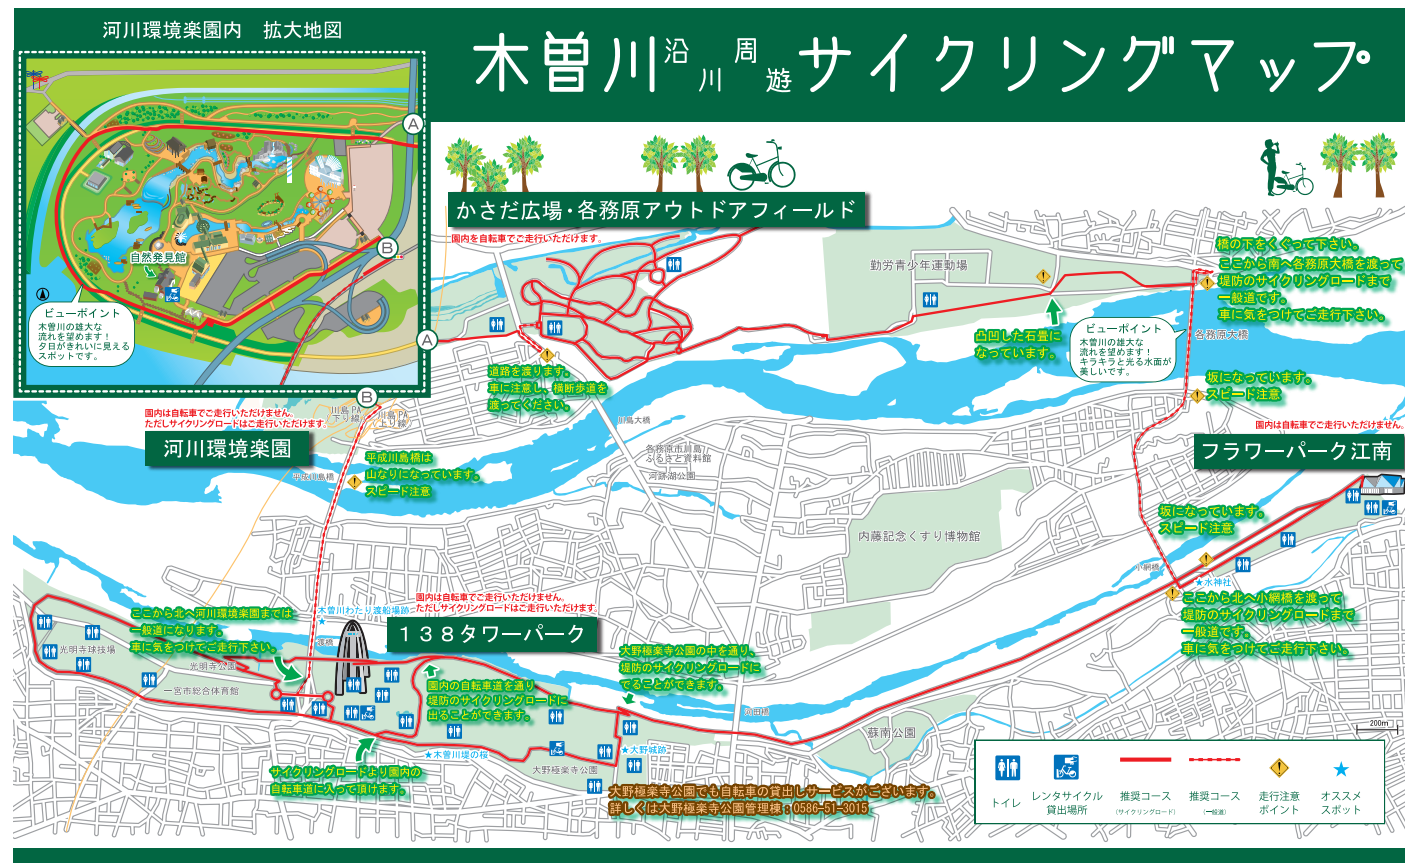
河川環境楽園内　拡大地図

木曽川沿川周遊サイクリングマップ

自然発見館

ビューポイント
木曽川の雄大な流れを望めます！夕日がきれいに見えるスポットです。

かさだ広場・各務原アウトドアフィールド

園内を自転車でご走行いただけます。

勤労青少年運動場

橋の下をくぐって下さい。
ここから南へ各務原大橋を渡って堤防のサイクリングロードまで一般道です。
車に気をつけてご走行下さい。

凸凹した石畳になっています。

ビューポイント
木曽川の雄大な流れを望めます！キラキラと光る水面が美しいです。

各務原大橋

道路を渡ります。
車に注意し、横断歩道を渡ってください。

坂になっています。
スピード注意

園内は自転車でご走行いただけません。

園内は自転車でご走行いただけません。
ただしサイクリングロードはご走行いただけます。

川島PA下り線
川島PA上り線

川島大橋

各務原市川島ふるさと資料館

河跡湖公園

河川環境楽園

フラワーパーク江南

平成川島橋は山なりになっています。
スピード注意

内藤記念くすり博物館

坂になっています。
スピード注意

★水神社

ここから北へ小網橋を渡って堤防のサイクリングロードまで一般道です。
車に気をつけてご走行下さい。

園内は自転車でご走行いただけません。
ただしサイクリングロードはご走行いただけます。

★木曽川わたし遊船場

ここから北へ河川環境楽園までは一般道になります。
車に気をつけてご走行下さい。

138タワーパーク

光明寺球技場

光明寺公園

一宮市総合体育館

園内の自転車道を通り堤防のサイクリングロードに出ることができます。

大野極楽寺公園の中を通り、堤防のサイクリングロードにでることができます。

★木曽川堤の桜

★大野城跡

大野極楽寺公園

蘇南公園

サイクリングロードより園内の自転車道に入って頂けます。

大野極楽寺公園でも自転車の貸出しサービスがございます。
詳しくは大野極楽寺公園管理棟：0586-51-3015

200m

トイレ
レンタサイクル貸出場所
推奨コース（サイクリングロード）
推奨コース（一般道）
走行注意ポイント
オススメスポット